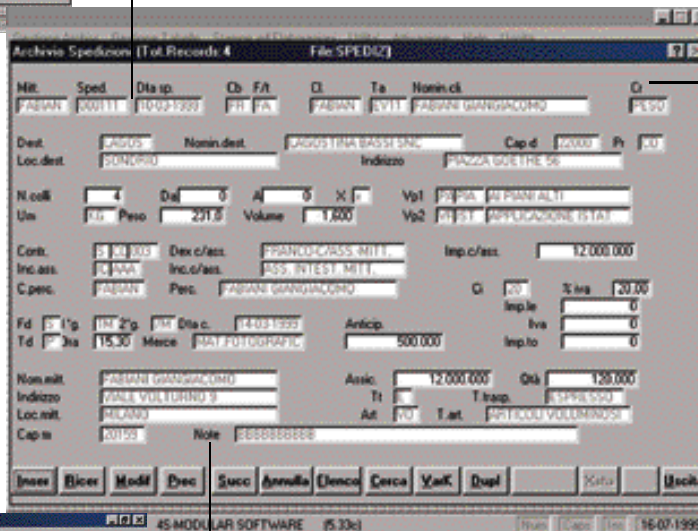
Archivio Spedizioni (Tot.Records:4 File SPED02)

Mitt. FABIAN
Sped. 060111
Dta sp. 10-03-1999
Cb FR
F/t FA
Cl. FABIAN
Ta EV11
Nomin.cli. FABIANI GIANGIACOMO
Cr PESO

Dest. LAGOS
Nomin.dest. LAGOSTINA BASSI SNC
Cap d 22000
Pr CO
Loc.dest. SONDRIO
Indirizzo PIAZZA GOETHE 56

N.colli 4
Da 0
A 0
X
Vp1 PS PIA. AI PIANI ALTI
Um KG
Peso 231,0
Volume 1,600
Vp2 PT ST. APPLICAZIONE ISTAT

Contr. S CO 003
Dex.c/ass. FRANCO C/ASS. MITT.
Imp.c/ass. 12.000.000
Inc.ass. ICIAAA
Inc.c/ass. ASS. INTEST. MITT.
C.perc. FABIAN
Perc. FABIANI GIANGIACOMO
Ci 20
% iva 20,00
Imp.le 0
Iva 0
Imp.to 0

Fd S 1°g. TM 2°g. DM Dta c. 14-03-1999
Td Ora 15,30
Merce MAT.FOTOGRAFIC
Anticip. 500.000

Nom.mitt. FABIANI GIANGIACOMO
Assic. 12.000.000
Qtà 120,000
Indirizzo VIALE VOLTURNO 9
Tt
T.trasp. ESPRESSO
Loc.mitt. MILANO
Art. VO
T.art. ARTICOLI VOLUMINOSI
Cap m 20159
Note 8888888888

Inser Ricer Modif Prec Succ Annulla Elenco Cerca VarK Dupl Esito Uscit

4S-MODULAR SOFTWARE (5.33c) Num Caps Ins 16-07-199